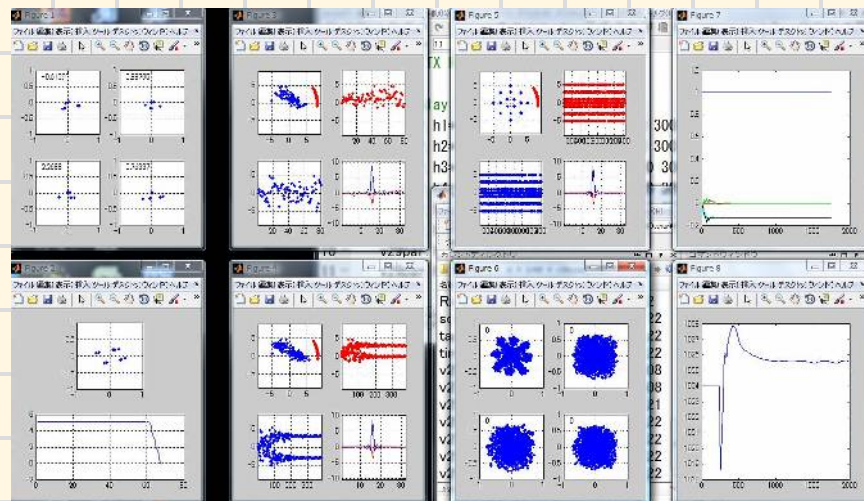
Figure 1
ファイル 編集 表示 挿入 ツール デスクトップ ウィンドウ ヘルプ
-0.4127
2.55930
2.2655
-2.49337
Figure 3
ファイル 編集 表示 挿入 ツール デスクトップ ウィンドウ ヘルプ
Figure 5
ファイル 編集 表示 挿入 ツール デスクトップ ウィンドウ ヘルプ
Figure 7
ファイル 編集 表示 挿入 ツール デスクトップ ウィンドウ ヘルプ
0
500
1000
1500
2000
Figure 2
ファイル 編集 表示 挿入 ツール デスクトップ ウィンドウ ヘルプ
0
20
40
60
Figure 4
ファイル 編集 表示 挿入 ツール デスクトップ ウィンドウ ヘルプ
Figure 6
ファイル 編集 表示 挿入 ツール デスクトップ ウィンドウ ヘルプ
Figure 8
ファイル 編集 表示 挿入 ツール デスクトップ ウィンドウ ヘルプ
0
500
1000
1500
2000
h1
h2
h3
300
300
0 30
R
s
ta
ti
v2
v2
v2
v2
v2
22
22
22
22
08
08
21
22
22
v2.spar